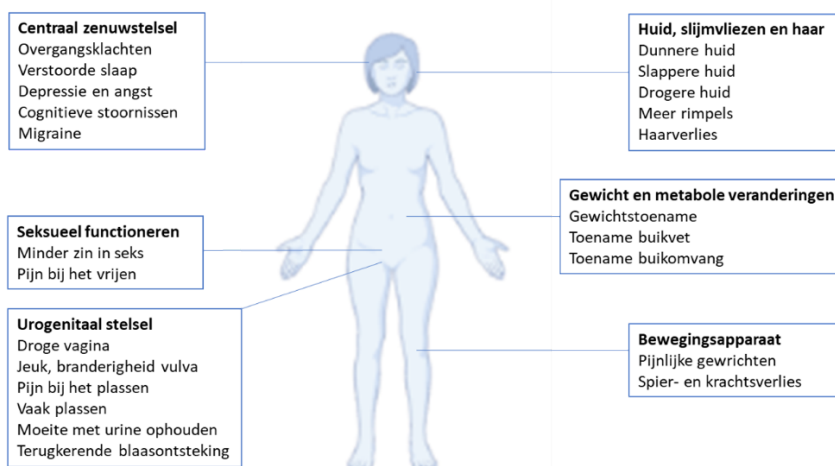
Centraal zenuwstelsel
Overgangsklachten
Verstoorde slaap
Depressie en angst
Cognitieve stoornissen
Migraine

Huid, slijmvliezen en haar
Dunnere huid
Slappere huid
Drogere huid
Meer rimpels
Haarverlies

Gewicht en metabole veranderingen
Gewichtstoename
Toename buikvet
Toename buikomvang

Seksueel functioneren
Minder zin in seks
Pijn bij het vrijen

Urogenitaal stelsel
Droge vagina
Jeuk, branderigheid vulva
Pijn bij het plassen
Vaak plassen
Moeite met urine ophouden
Terugkerende blaasontsteking

Bewegingsapparaat
Pijnlijke gewrichten
Spier- en krachtsverlies